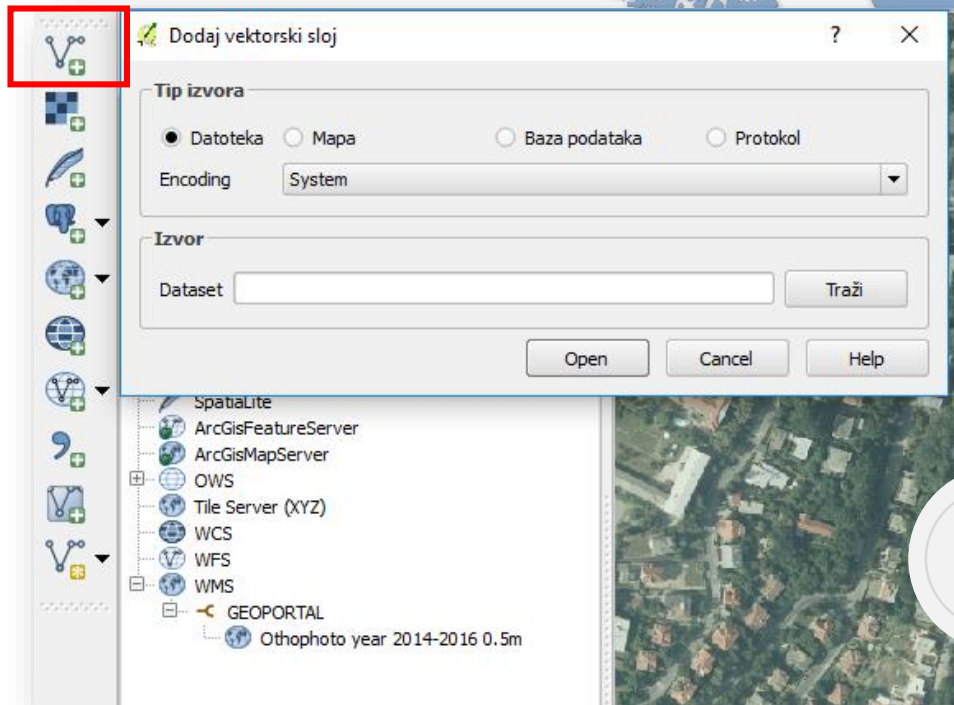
Dodaj vektorski sloj

?

Tip izvora

Datoteka

Mapa

Baza podataka

Protokol

Encoding

System

Izvor

Dataset

Traži

Open

Cancel

Help

SpatiaLite

ArcGisFeatureServer

ArcGisMapServer

OWS

Tile Server (XYZ)

WCS

WFS

WMS

GEOPORTAL

Othophoto year 2014-2016 0.5m